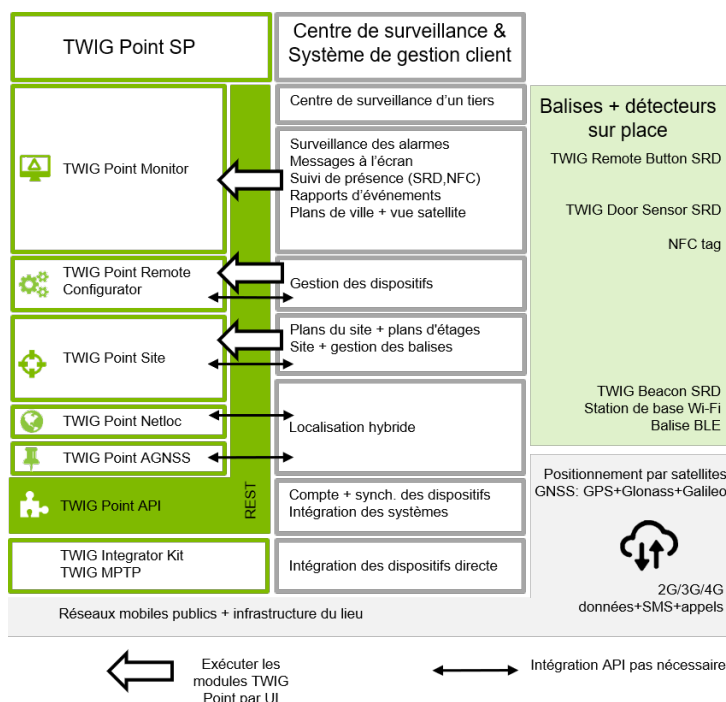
TWIG Point SP

Centre de surveillance & Système de gestion client

TWIG Point Monitor

Centre de surveillance d'un tiers

Surveillance des alarmes
Messages à l'écran
Suivi de présence (SRD,NFC)
Rapports d'événements
Plans de ville + vue satellite

TWIG Point Remote Configurator

Gestion des dispositifs

TWIG Point Site

Plans du site + plans d'étages
Site + gestion des balises

TWIG Point Netloc

Localisation hybride

TWIG Point AGNSS

TWIG Point API

REST

Compte + synch. des dispositifs
Intégration des systèmes

TWIG Integrator Kit
TWIG MPTP

Intégration des dispositifs directe

Balises + détecteurs sur place

TWIG Remote Button SRD

TWIG Door Sensor SRD

NFC tag

TWIG Beacon SRD
Station de base Wi-Fi
Balise BLE

Positionnement par satellites
GNSS: GPS+Glonass+Galileo

2G/3G/4G
données+SMS+appels

Réseaux mobiles publics + infrastructure du lieu

Exécuter les modules TWIG Point par UI

Intégration API pas nécessaire